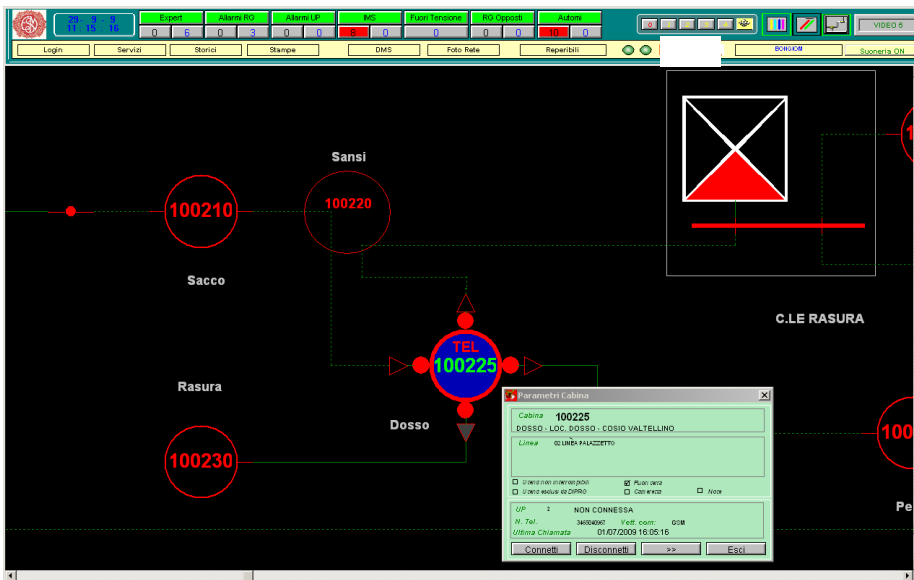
29 - 9 - 9
11 : 15 : 16

| Expert | | Allarmi RG | | Allarmi UP | | IMS | | Fuori Tensione | RG Opposti | | Automi | |
|---|---|---|---|---|---|---|---|---|---|---|---|---|
| 0 | 6 | 0 | 3 | 0 | 0 | 8 | 0 | 0 | 0 | 0 | 10 | 0 |

VIDEO 5

Login Servizi Storici Stampe DMS Foto Rete Reperibili

BONGIOMI Suoneria ON

Sansi
100210
100220
Sacco
TEL
100225
C.LE RASURA
Rasura
Dosso
100230
100
100
Pe

Parametri Cabina
Cabina 100225
DOSSO - LOC. DOSSO - COSIO VALTELLINO
Linea 02 LINEA PALAZZETTO
Utenti non interrompibili
Fuori serie
Utenti esclusi da DIPRO
Con errore
Note
UP 2 NON CONNESSA
N. Tel. 3468240067 Vett. com: GSM
Ultima Chiamata 01/07/2009 16:05:16
Connetti Disconnetti >> Esci